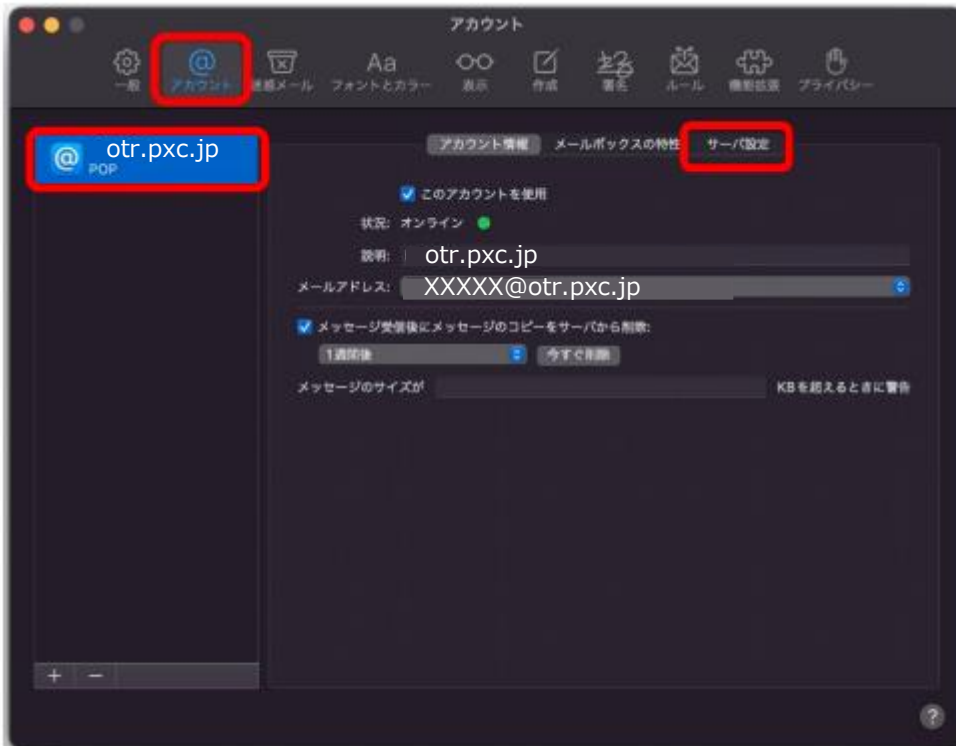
アカウント

一般 アカウント 迷惑メール フォントとカラー 表示 作成 署名 ルール 機能拡張 プライバシー

otr.pxc.jp
POP

アカウント情報 メールボックスの特性 サーバ設定

このアカウントを使用

状況: オンライン

説明: otr.pxc.jp

メールアドレス: XXXXX@otr.pxc.jp

メッセージ受信後にメッセージのコピーをサーバから削除:

1週間後 今すぐ削除

メッセージのサイズが KBを超えるときに警告

+ −

?